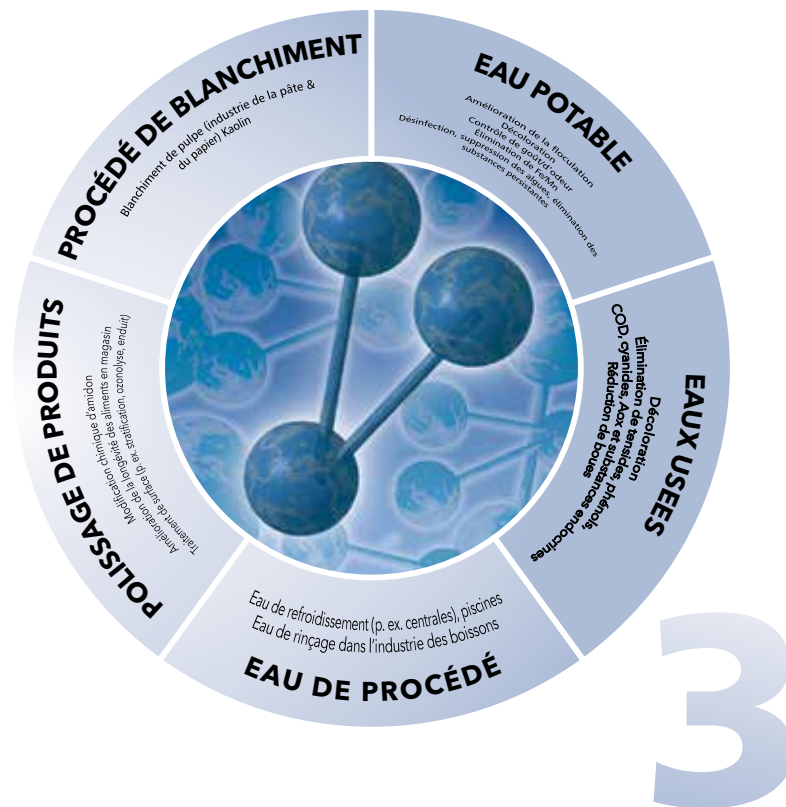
PROCÉDÉ DE BLANCHIMENT

Blanchiment de pulpe (industrie de la pâte & du papier) Kaolin

EAU POTABLE

Amélioration de la floculation
Décoloration
Contrôle de goût/odeur
Élimination de Fe/Mn
Désinfection, suppression des algues, élimination des substances persistantes

EAUX USEES

Décoloration
Élimination de tension
COD, cyanides, Aox et subsides phénols,
Réduction de boues
substances endocrines

EAU DE PROCÉDÉ

Eau de refroidissement (p. ex. centrales), piscines
Eau de rinçage dans l'industrie des boissons

POLISSAGE DE PRODUITS

Modification chimique d'amidon
Amélioration de la longévité des aliments en magasin
Traitement de surface (p. ex. stratification, ozonolyse, enduit)

3